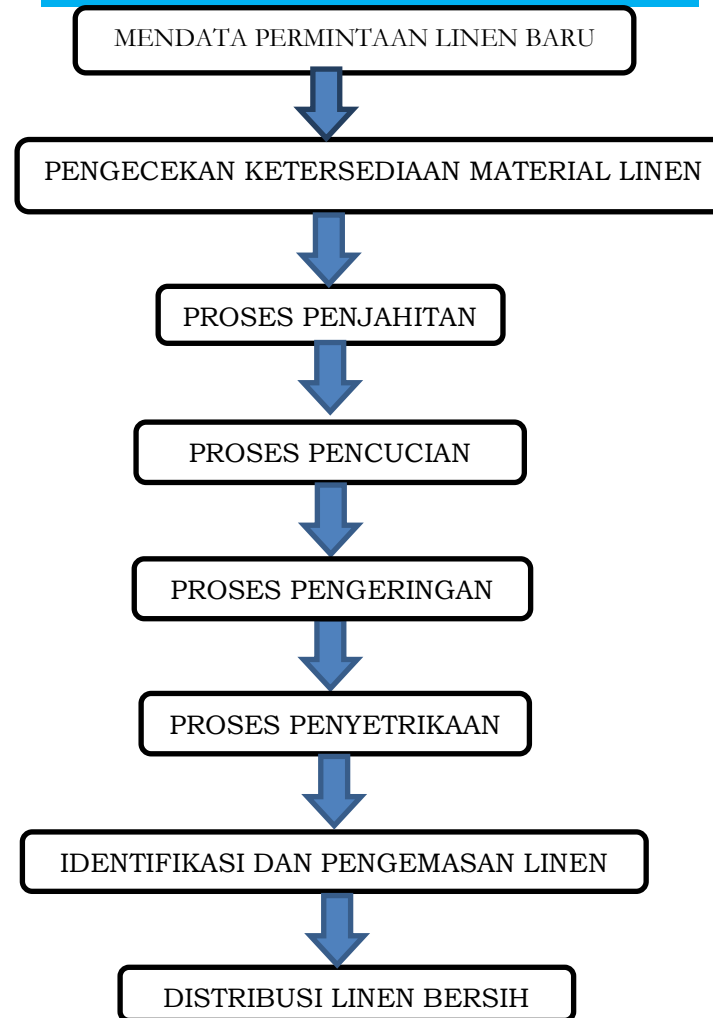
MENDATA PERMINTAAN LINEN BARU

PENGECEKAN KETERSEDIAAN MATERIAL LINEN

PROSES PENJAHITAN

PROSES PENCUCIAN

PROSES PENGERINGAN

PROSES PENYETRIKAAN

IDENTIFIKASI DAN PENGEMASAN LINEN

DISTRIBUSI LINEN BERSIH